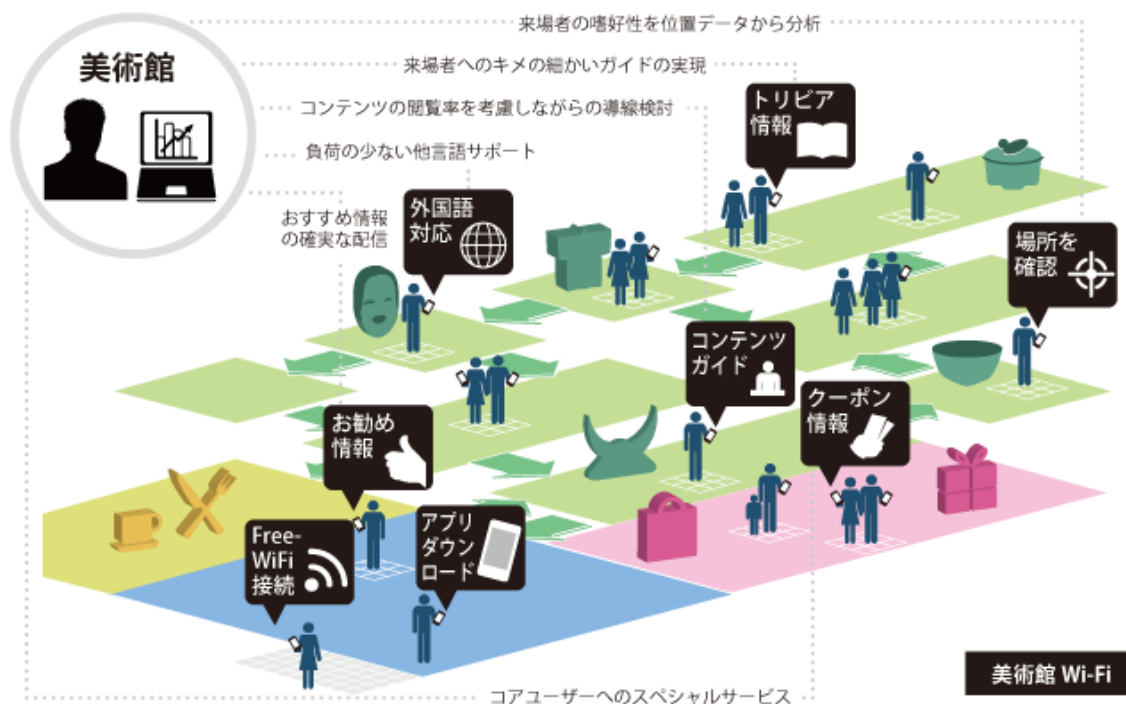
美術館

来場者の嗜好性を位置データから分析

来場者へのキメの細かいガイドの実現

コンテンツの閲覧率を考慮しながらの導線検討

負荷の少ない他言語サポート

おすすめ情報の確実な配信

外国語対応

トリビア情報

場所を確認

コンテンツガイド

クーポン情報

お勧め情報

Free-WiFi接続

アプリダウンロード

美術館 Wi-Fi

コアユーザーへのスペシャルサービス